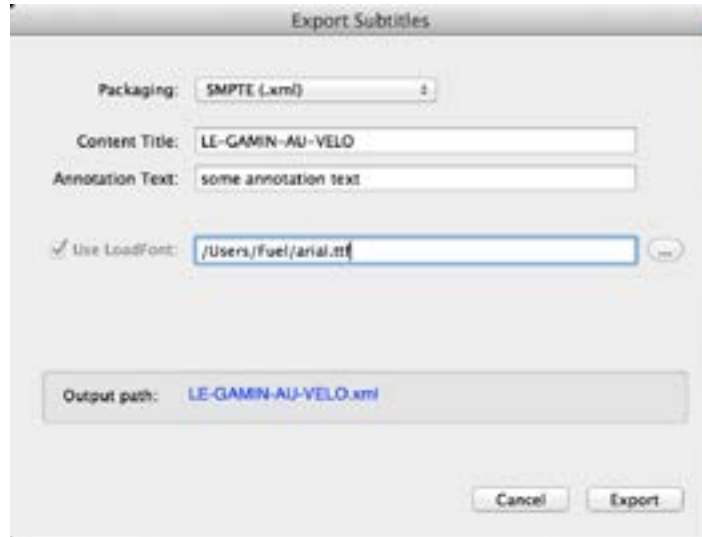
Export Subtitles

Packaging: SMPTE (.xml)

Content Title: LE-GAMIN-AU-VELO

Annotation Text: some annotation text

✓ Use LoadFont: /Users/Fuel/arial.ttf ...

Output path: LE-GAMIN-AU-VELO.xml

Cancel Export